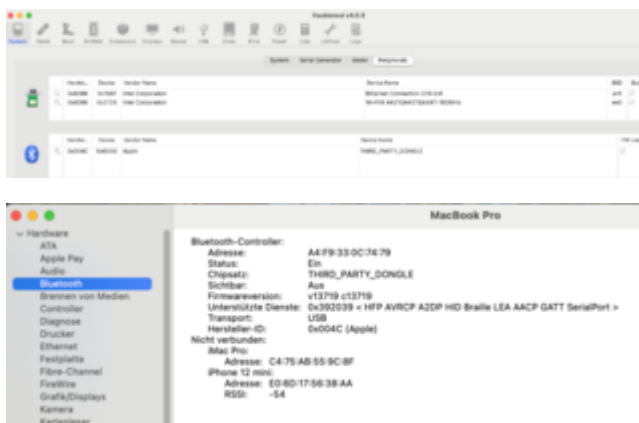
Hackintool v3.8.9

System Serial Generator Model Peripherals

| Vendor... | Device | Vendor Name | Device Name |
|---|---|---|---|
| 0x8086 | 0x15B7 | Intel Corporation | Ethernet Connection I219-LM |
| 0x8086 | 0x2723 | Intel Corporation | Wi-Fi 6 AX200 |

| Vendor... | Device | Vendor Name | Device Name |
|---|---|---|---|
| 0x004C | 0x8203 | Apple | THIRD_PARTY_DONGLE |

MacBook Pro

Hardware
ATA
Apple Pay
Audio
Bluetooth
Brennen von Medien
Controller
Diagnose
Drucker
Ethernet
Festplatte
Fibre-Channel
FireWire
Grafik/Displays
Kamera
Kartenleser

Bluetooth-Controller:
Adresse: A4:F9:33:0C:74:79
Status: Ein
Chipsatz: THIRD_PARTY_DONGLE
Sichtbar: Aus
Firmwareversion: v13719 c13719
Unterstützte Dienste: 0x392039 < HFP AVRCP A2DP HID Braille LEA AACP GATT SerialPort >
Transport: USB
Hersteller-ID: 0x004C (Apple)
Nicht verbunden:
iMac Pro:
Adresse: C4:75:AB:55:9C:8F
iPhone 12 mini:
Adresse: E0:6D:17:56:38:AA
RSSI: -54